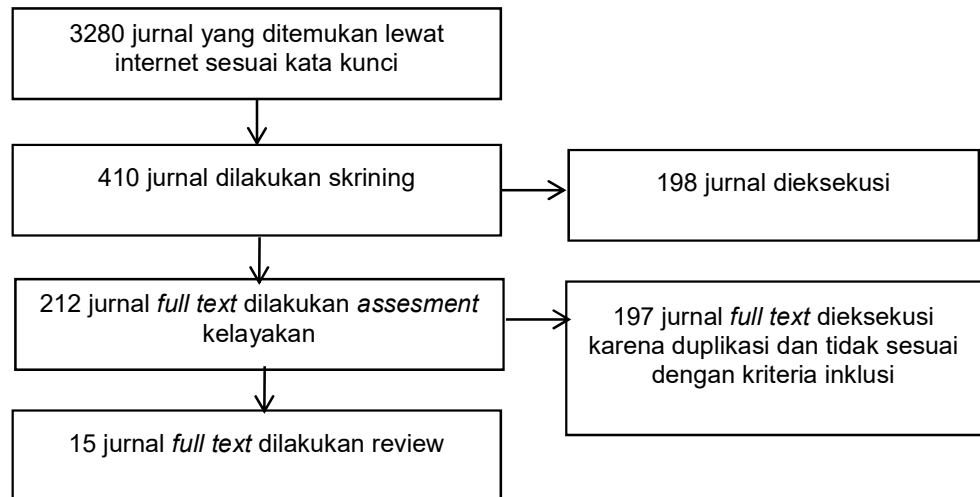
3280 jurnal yang ditemukan lewat internet sesuai kata kunci

410 jurnal dilakukan skrining

198 jurnal dieksekusi

212 jurnal *full text* dilakukan *assesment* kelayakan

197 jurnal *full text* dieksekusi karena duplikasi dan tidak sesuai dengan kriteria inklusi

15 jurnal *full text* dilakukan review